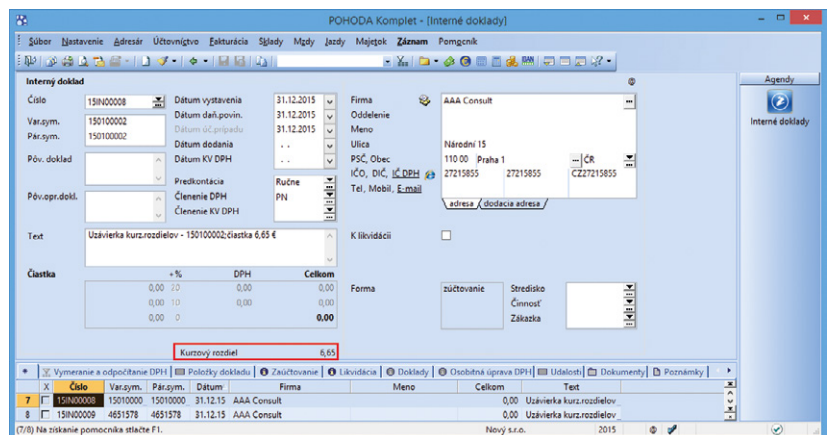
POHODA Komplet - [Interné doklady]

Súbor Nastavenie Adresár Účtovníctvo Fakturácia Sklady Mzdy Jazdy Majetok Záznam Pomocník

Interný doklad

Agendy

Interné doklady

Číslo 15IN00008
Var.sym. 150100002
Pár.sym. 150100002
Pôv. doklad
Pôv.opr.dokl.

Dátum vystavenia 31.12.2015
Dátum daň.povin. 31.12.2015
Dátum úč.prípadu 31.12.2015
Dátum dodania . .
Dátum KV DPH . .

Predkontácia Ručne
Členenie DPH PN
Členenie KV DPH

Firma AAA Consult
Oddelenie
Meno
Ulica Národní 15
PSČ, Obec 110 00 Praha 1 ČR
IČO, DIČ, IČ DPH 27215855 27215855 CZ27215855
Tel, Mobil, E-mail

adresa dodacia adresa

Text Uzávierka kurz.rozdielov - 150100002;čiastka 6,65 €

K likvidácii

Čiastka

| | + % | DPH | Celkom |
|---|---|---|---|
| | 0,00 20 | 0,00 | 0,00 |
| | 0,00 10 | 0,00 | 0,00 |
| | 0,00 0 | | 0,00 |

Forma zúčtovanie

Stredisko
Činnosť
Zákazka

Kurzový rozdiel 6,65

Vymeranie a odpočítanie DPH | Položky dokladu | Zaúčtovanie | Likvidácia | Doklady | Osobitná úprava DPH | Udalosti | Dokumenty | Poznámky

| | X | Číslo | Var.sym. | Pár.sym. | Dátum | Firma | Meno | Celkom | Text |
|---|---|---|---|---|---|---|---|---|---|
| 7 | | 15IN00008 | 15010000 | 15010000 | 31.12.15 | AAA Consult | | 0,00 | Uzávierka kurz.rozdielov |
| 8 | | 15IN00009 | 4651578 | 4651578 | 31.12.15 | AAA Consult | | 0,00 | Uzávierka kurz.rozdielov |

(7/8) Na získanie pomocníka stlačte F1. Nový s.r.o. 2015